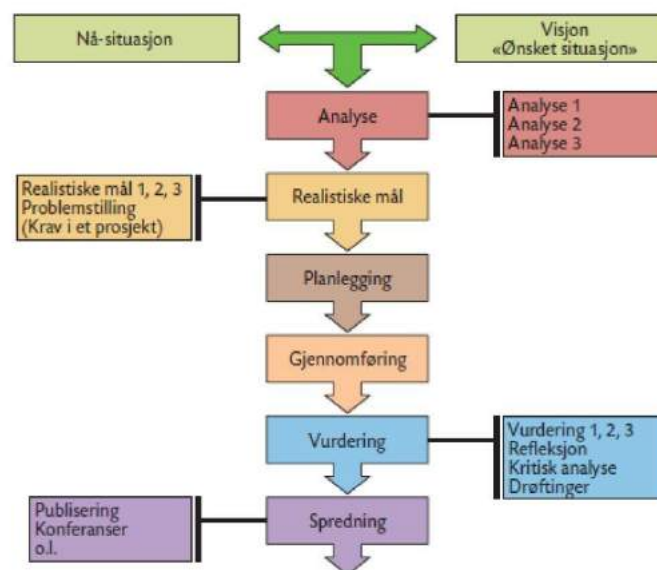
Nå-situasjon

Visjon
«Ønsket situasjon»

Analyse

Analyse 1
Analyse 2
Analyse 3

Realistiske mål 1, 2, 3
Problemstilling
(Krav i et prosjekt)

Realistiske mål

Planlegging

Gjennomføring

Vurdering

Vurdering 1, 2, 3
Refleksjon
Kritisk analyse
Drøftinger

Publisering
Konferanser
o.l.

Spredning